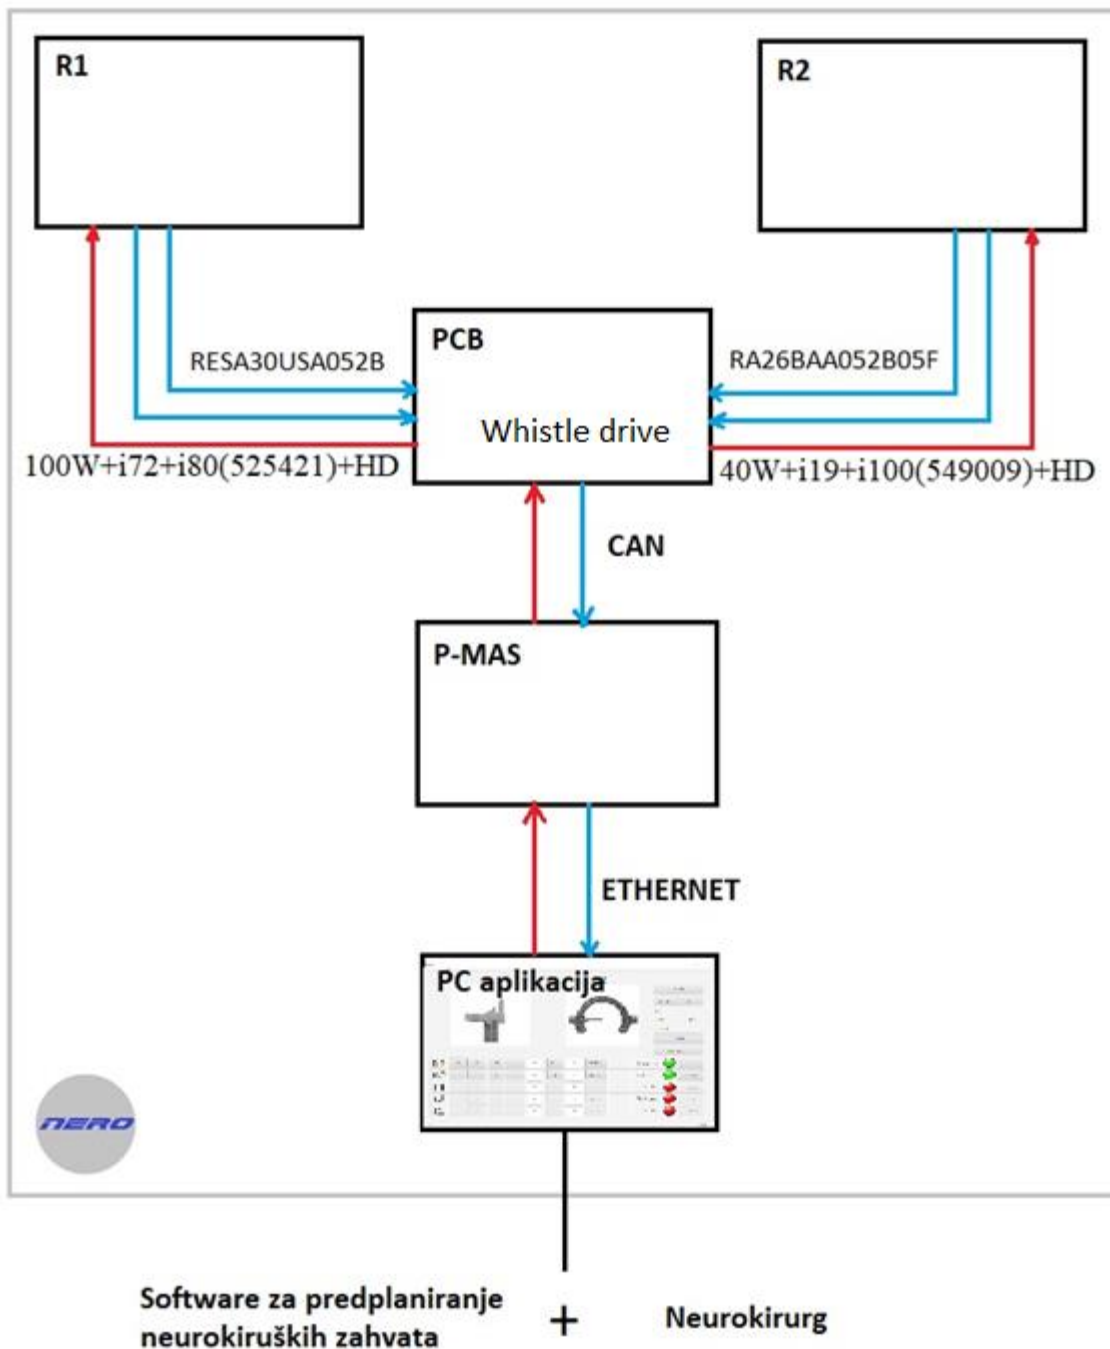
R1

R2

PCB

Whistle drive

RESA30USA052B

RA26BAA052B05F

100W+i72+i80(525421)+HD

40W+i19+i100(549009)+HD

CAN

P-MAS

ETHERNET

PC aplikacija

NERO

Software za predplaniranje neurokiruških zahvata

+

Neurokirurg